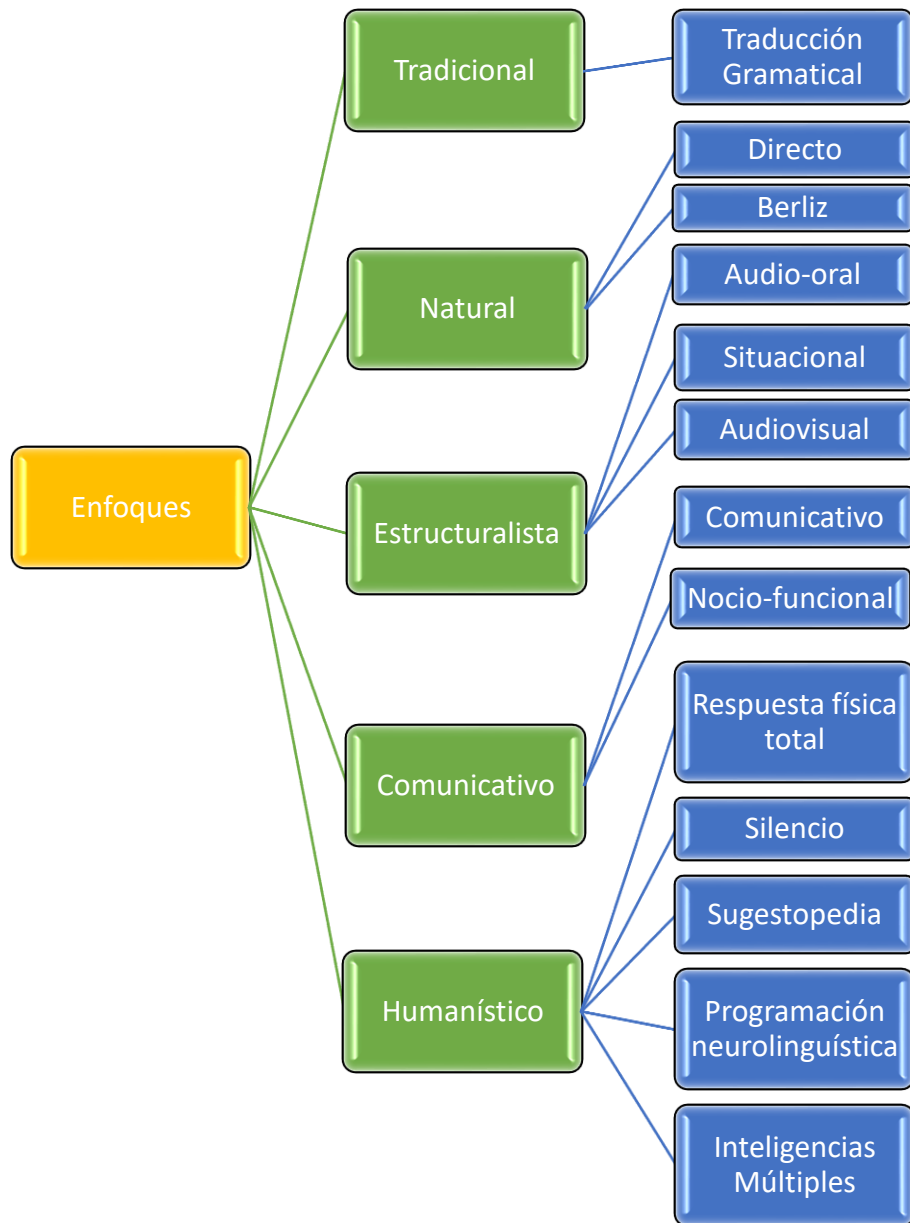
Enfoques

Tradicional

Traducción Gramatical

Natural

Directo

Berliz

Estructuralista

Audio-oral

Situacional

Audiovisual

Comunicativo

Comunicativo

Nocio-funcional

Humanístico

Respuesta física total

Silencio

Sugestopedia

Programación neurolinguística

Inteligencias Múltiples